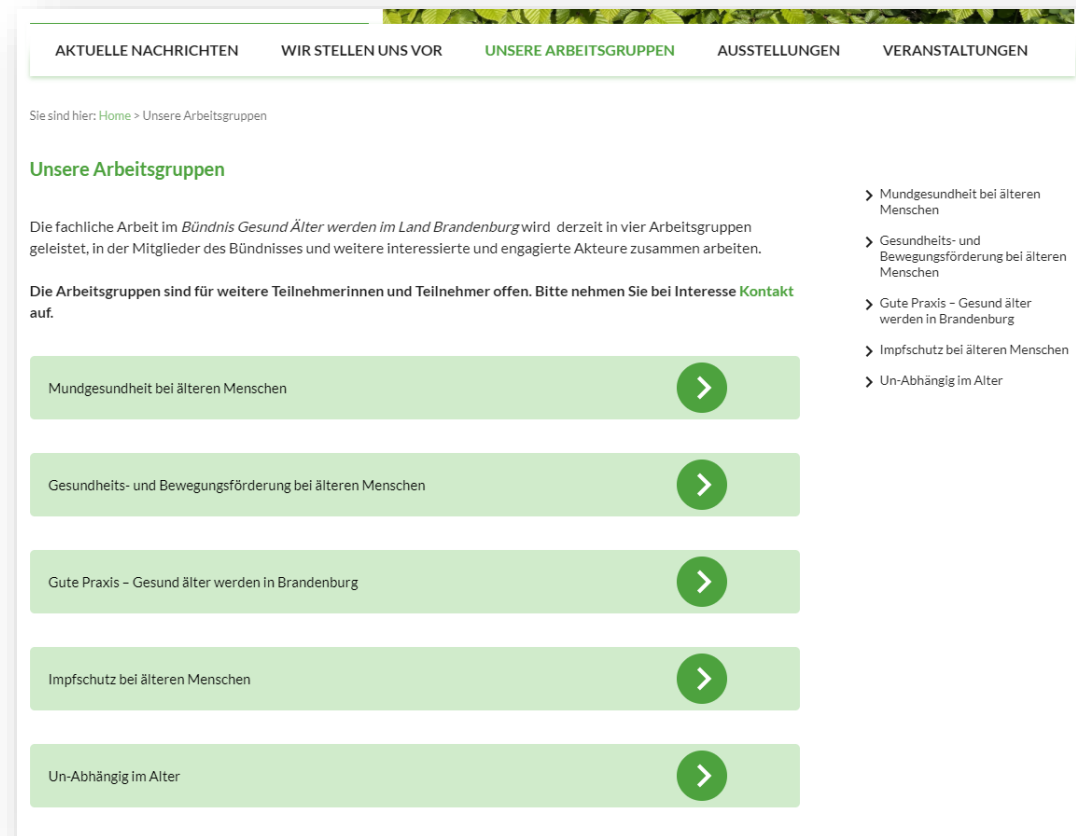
AKTUELLE NACHRICHTEN WIR STELLEN UNS VOR UNSERE ARBEITSGRUPPEN AUSSTELLUNGEN VERANSTALTUNGEN

Sie sind hier: Home > Unsere Arbeitsgruppen

Unsere Arbeitsgruppen

Die fachliche Arbeit im Bündnis Gesund Älter werden im Land Brandenburg wird derzeit in vier Arbeitsgruppen geleistet, in der Mitglieder des Bündnisses und weitere interessierte und engagierte Akteure zusammen arbeiten.

Die Arbeitsgruppen sind für weitere Teilnehmerinnen und Teilnehmer offen. Bitte nehmen Sie bei Interesse Kontakt auf.

Mundgesundheit bei älteren Menschen

Gesundheits- und Bewegungsförderung bei älteren Menschen

Gute Praxis – Gesund älter werden in Brandenburg

Impfschutz bei älteren Menschen

Un-Abhängig im Alter

Mundgesundheit bei älteren Menschen

Gesundheits- und Bewegungsförderung bei älteren Menschen

Gute Praxis – Gesund älter werden in Brandenburg

Impfschutz bei älteren Menschen

Un-Abhängig im Alter